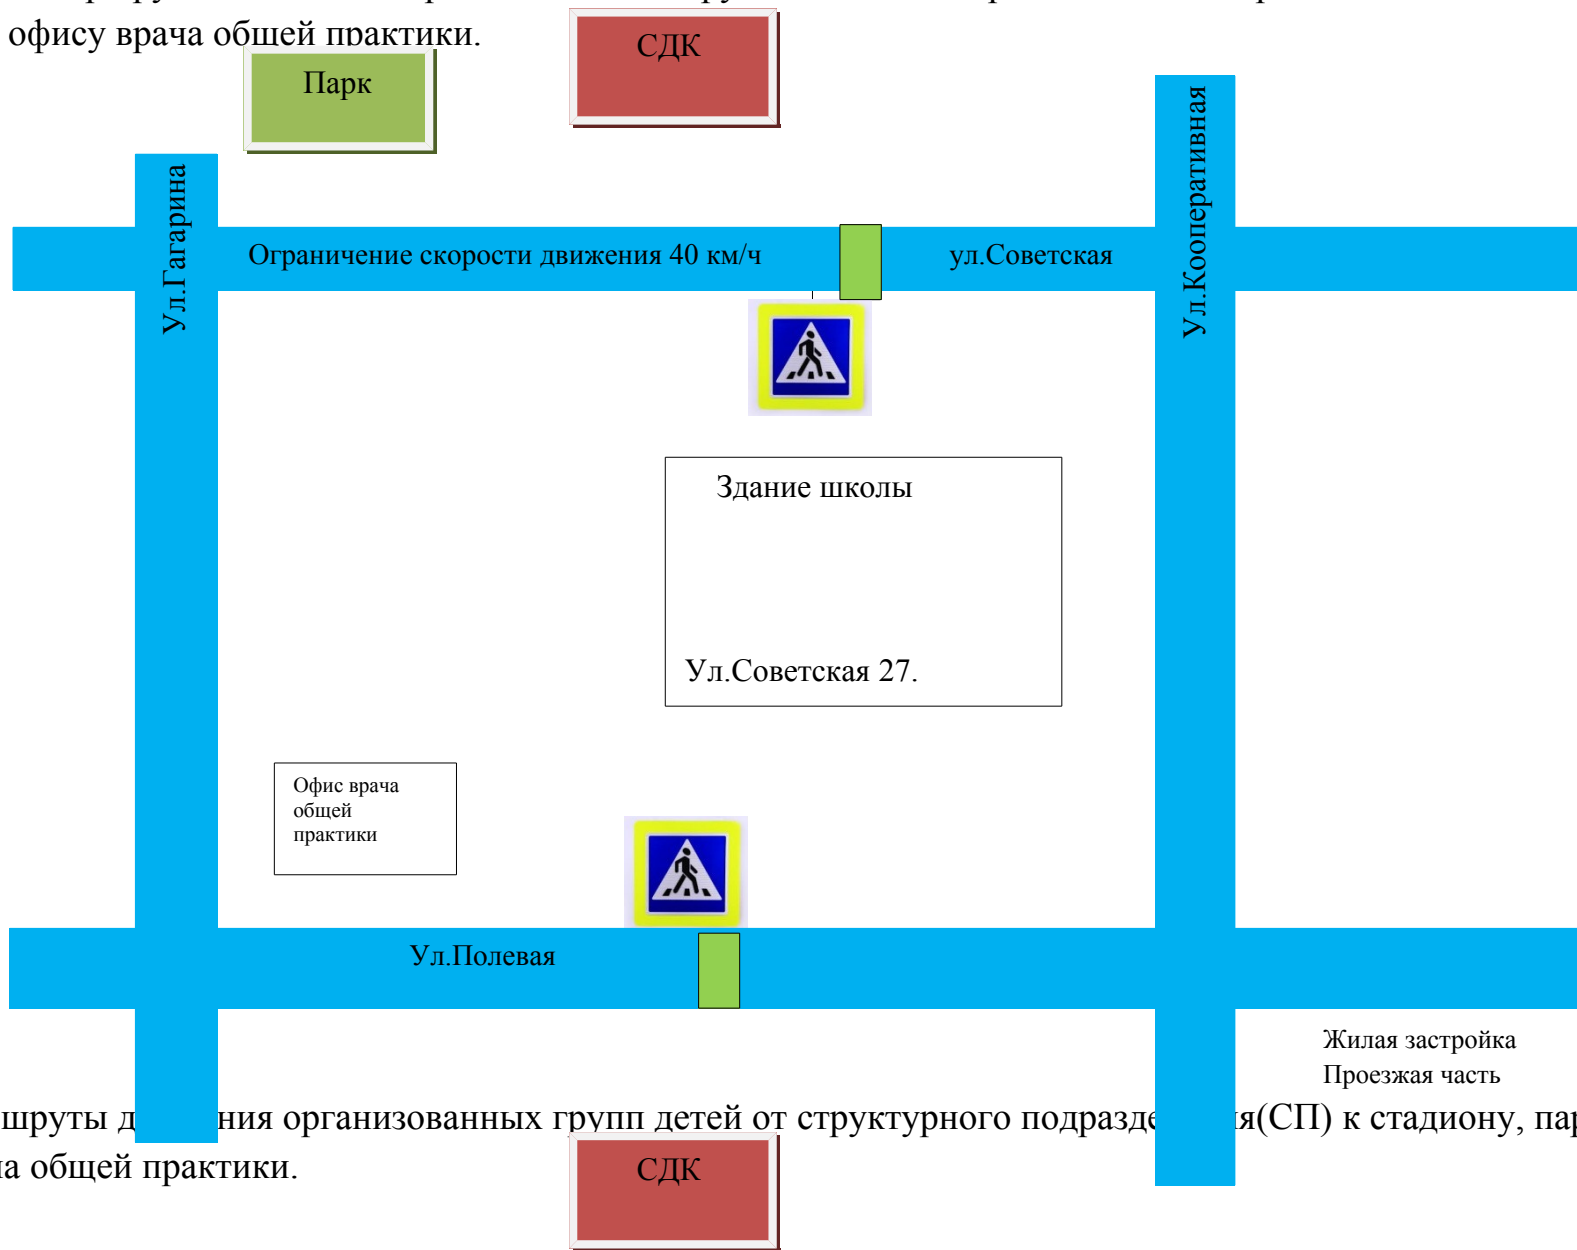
офису врача общей практики.

СДК

Парк

Ул.Гагарина

Ограничение скорости движения 40 км/ч

ул.Советская

Ул.Кооперативная

Здание школы

Ул.Советская 27.

Офис врача общей практики

Ул.Полевая

Жилая застройка
Проезжая часть

шруты д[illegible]ния организованных групп детей от структурного подразде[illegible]я(СП) к стадиону, па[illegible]
а общей практики.

СДК